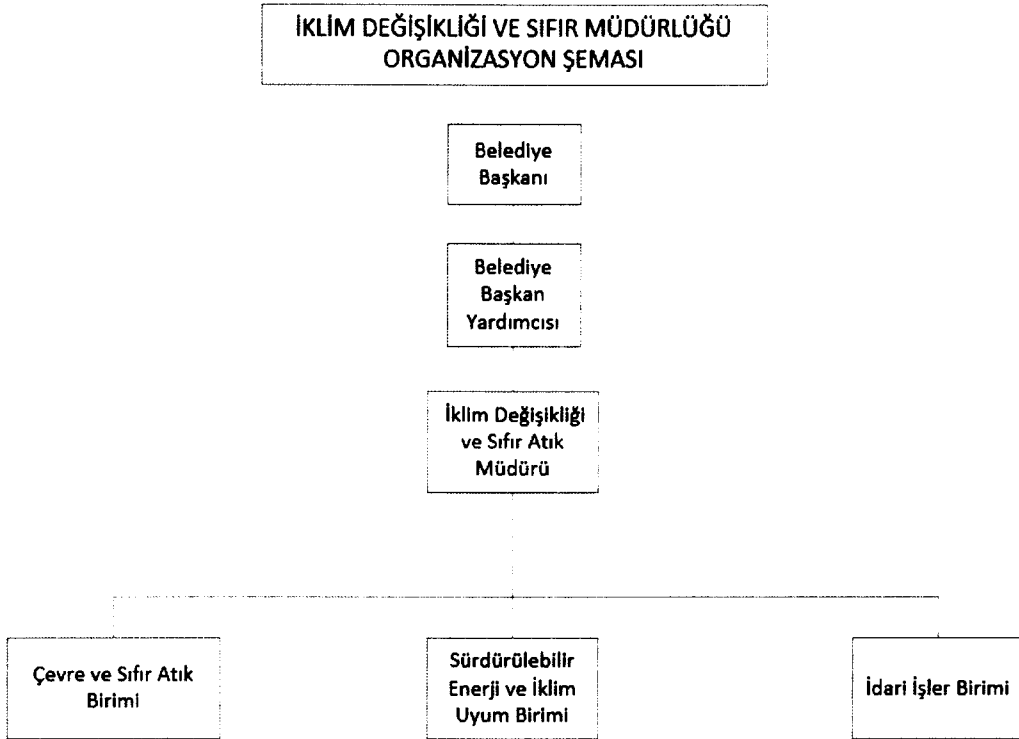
İKLİM DEĞİŞİKLİĞİ VE SIFIR MÜDÜRLÜĞÜ ORGANİZASYON ŞEMASI

Belediye Başkanı

Belediye Başkan Yardımcısı

İklim Değişikliği ve Sıfır Atık Müdürü

Çevre ve Sıfır Atık Birimi

Sürdürülebilir Enerji ve İklim Uyum Birimi

İdari İşler Birimi